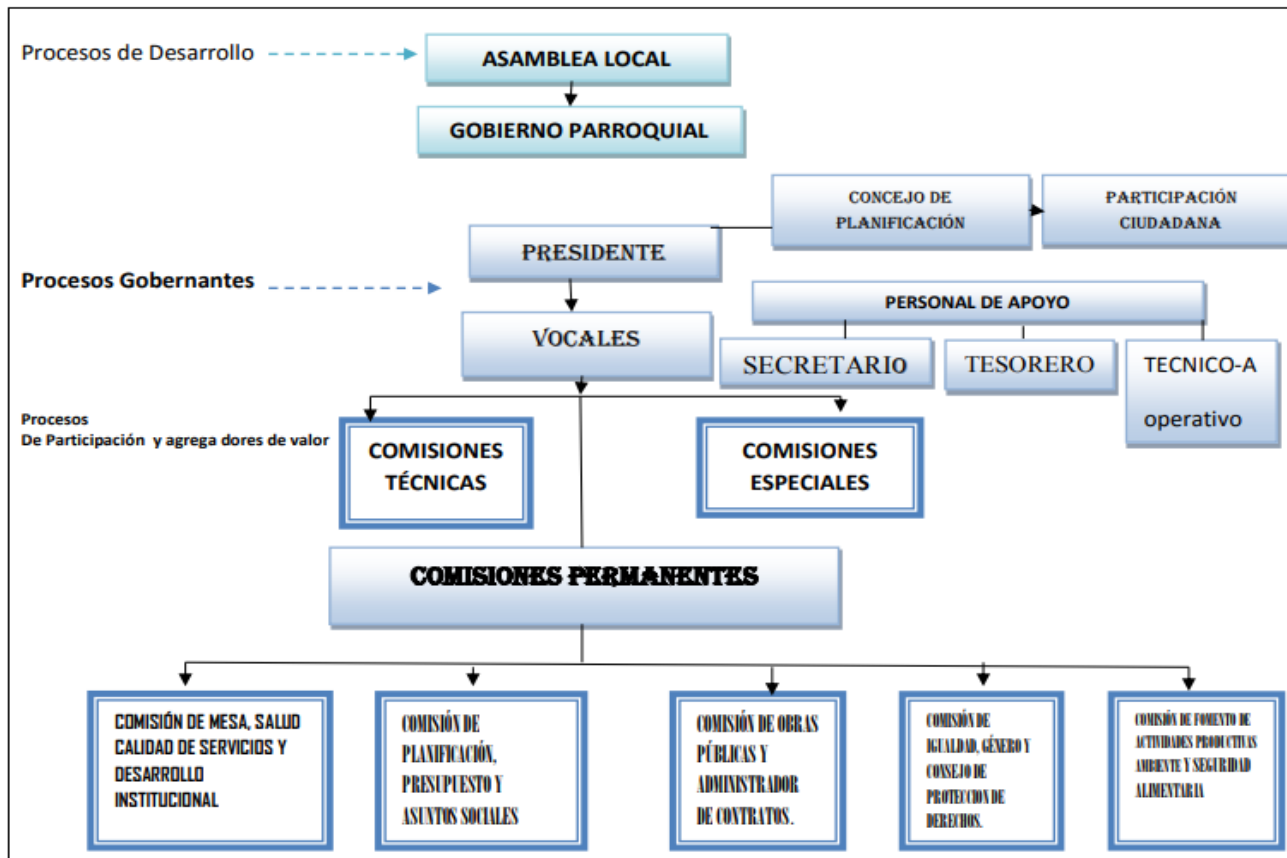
Procesos de Desarrollo

ASAMBLEA LOCAL

GOBIERNO PARROQUIAL

CONCEJO DE PLANIFICACIÓN

PARTICIPACIÓN CIUDADANA

PRESIDENTE

Procesos Gobernantes

PERSONAL DE APOYO

VOCALES

SECRETARIO

TESORERO

TECNICO-A operativo

Procesos De Participación y agrega dores de valor

COMISIONES TÉCNICAS

COMISIONES ESPECIALES

COMISIONES PERMANENTES

COMISIÓN DE MESA, SALUD CALIDAD DE SERVICIOS Y DESARROLLO INSTITUCIONAL

COMISIÓN DE PLANIFICACIÓN, PRESUPUESTO Y ASUNTOS SOCIALES

COMISIÓN DE OBRAS PÚBLICAS Y ADMINISTRADOR DE CONTRATOS.

COMISIÓN DE IGUALDAD, GÉNERO Y CONSEJO DE PROTECCION DE DERECHOS.

COMISIÓN DE FOMENTO DE ACTIVIDADES PRODUCTIVAS AMBIENTE Y SEGURIDAD ALIMENTARIA